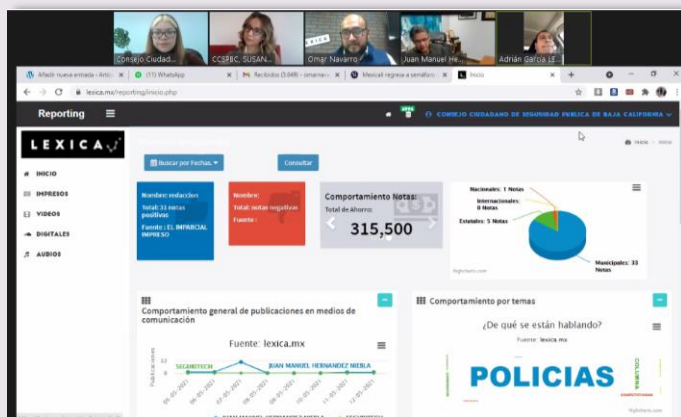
Consejo Ciudad
CCSPBC, SUSAN...
Omar Navarro
Juan Manuel He...
Adrián García LE...

Añadir nueva entrada ‹ Artíc
(11) WhatsApp
Recibidos (3.049) - omarna
Mexicali regresa a semáforo
Inicio

lexica.mx/reporting/inicio.php

Reporting

CONSEJO CIUDADANO DE SEGURIDAD PUBLICA DE BAJA CALIFORNIA

LEXICA

Inicio
INICIO
IMPRESOS
VIDEOS
DIGITALES
AUDIOS

Buscar por Fechas
Consultar

Nombre: redaccion
Total: 31 notas positivas
Fuente : EL IMPARCIAL IMPRESO

Nombre:
Total: notas negativas
Fuente :

Comportamiento Notas:
Total de Ahorro:
315,500

Nacionales: 1 Notas
Internacionales: 0 Notas
Estatales: 5 Notas
Municipales: 33 Notas

Highcharts.com

Comportamiento general de publicaciones en medios de comunicación

Fuente: lexica.mx
SEGMITECH
JUAN MANUEL HERNANDEZ NIEBLA
Publicaciones

Comportamiento por temas
¿De qué se están hablando?
Fuente: lexica.mx
POLICIAS
COLONIA